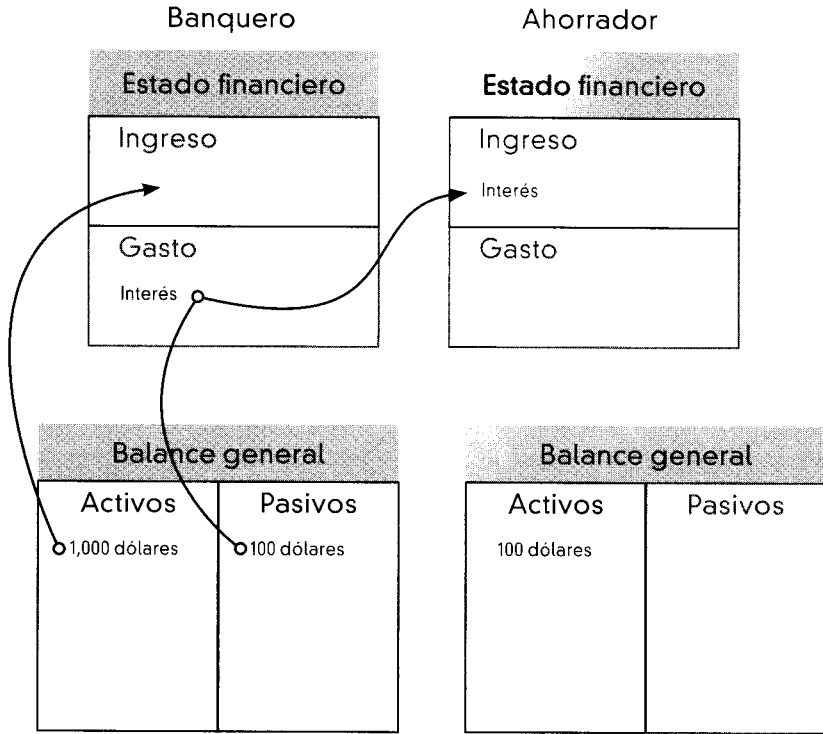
Banquero

Estado financiero

Ingreso

Gasto

Interés

Ahorrador

Estado financiero

Ingreso

Interés

Gasto

Balance general

| Activos | Pasivos |
|---|---|
| 1,000 dólares | 100 dólares |

Balance general

| Activos | Pasivos |
|---|---|
| 100 dólares | |